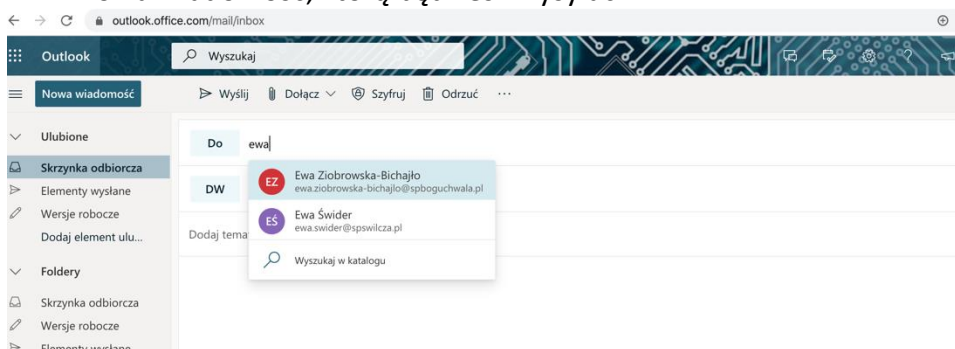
outlook.office.com/mail/inbox

Outlook

Wyszukaj

Nowa wiadomość

Wyślij Dołącz Szyfruj Odrzuć ···

Ulubione

Skrzynka odbiorcza

Elementy wysłane

Wersje robocze

Dodaj element ulu...

Foldery

Skrzynka odbiorcza

Wersje robocze

Do ewa

DW

Dodaj tema

EZ Ewa Ziobrowska-Bichajło
ewa.ziobrowska-bichajlo@spboguchwala.pl

EŚ Ewa Świder
ewa.swider@spswilcza.pl

Wyszukaj w katalogu